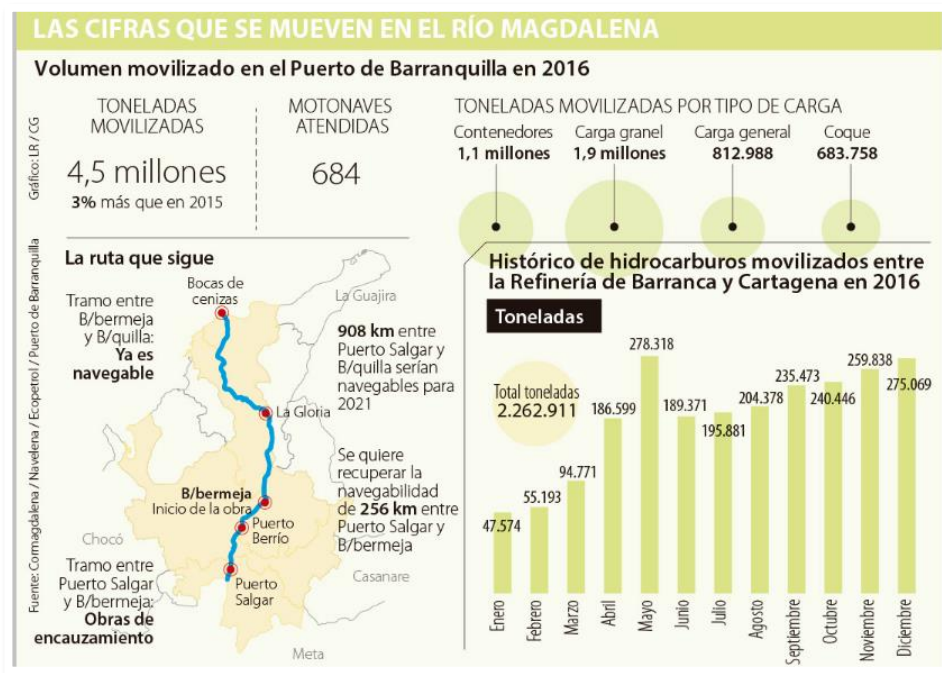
LAS CIFRAS QUE SE MUEVEN EN EL RÍO MAGDALENA

Volumen movilizado en el Puerto de Barranquilla en 2016

Gráfico: LR / CG

TONELADAS MOVILIZADAS
4,5 millones
3% más que en 2015

MOTONAVES ATENDIDAS
684

TONELADAS MOVILIZADAS POR TIPO DE CARGA

Contenedores
1,1 millones

Carga granel
1,9 millones

Carga general
812.988

Coque
683.758

La ruta que sigue

Fuente: Cormagdalena / Navelena / Ecopetrol / Puerto de Barranquilla

Bocas de cenizas

La Guajira

Tramo entre B/bermeja y B/quilla: Ya es navegable

908 km entre Puerto Salgar y B/quilla serían navegables para 2021

La Gloria

Se quiere recuperar la navegabilidad de 256 km entre Puerto Salgar y B/bermeja

B/bermeja
Inicio de la obra

Puerto Berrío

Chocó

Casanare

Puerto Salgar

Tramo entre Puerto Salgar y B/bermeja: Obras de encauzamiento

Meta

Histórico de hidrocarburos movilizados entre la Refinería de Barranca y Cartagena en 2016

Toneladas

Total toneladas
2.262.911

| Enero | Febrero | Marzo | Abril | Mayo | Junio | Julio | Agosto | Septiembre | Octubre | Noviembre | Diciembre |
|---|---|---|---|---|---|---|---|---|---|---|---|
| 47.574 | 55.193 | 94.771 | 186.599 | 278.318 | 189.371 | 195.881 | 204.378 | 235.473 | 240.446 | 259.838 | 275.069 |